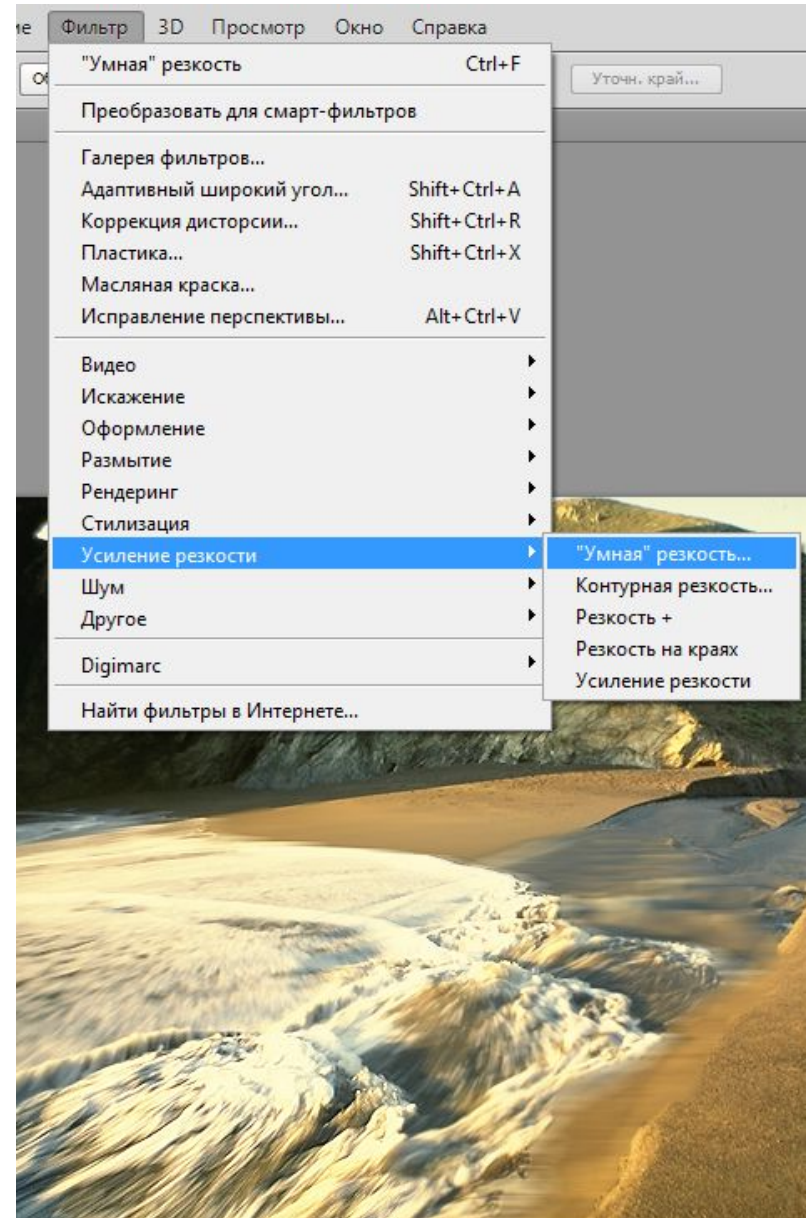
ие Фильтр 3D Просмотр Окно Справка

Об

"Умная" резкость Ctrl+F

Уточн. край...

Преобразовать для смарт-фильтров

Галерея фильтров...
Адаптивный широкий угол... Shift+Ctrl+A
Коррекция дисторсии... Shift+Ctrl+R
Пластика... Shift+Ctrl+X
Масляная краска...
Исправление перспективы... Alt+Ctrl+V

Видео
Искажение
Оформление
Размытие
Рендеринг
Стилизация
Усиление резкости
Шум
Другое

Digimarc

Найти фильтры в Интернете...

"Умная" резкость...
Контурная резкость...
Резкость +
Резкость на краях
Усиление резкости